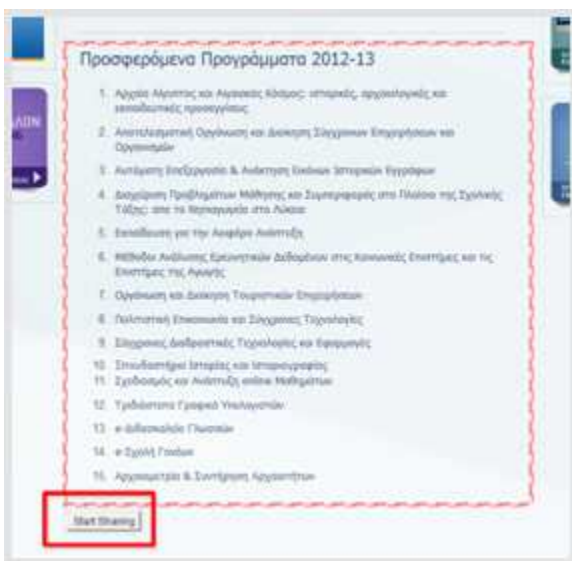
Προσφερόμενα Προγράμματα 2012-13

1. Αρχαίοι Αθηναίοι και Αιγαιακός Κόσμος: ιστορικές, αρχαιολογικές και εκπαιδευτικές προσεγγίσεις

2. Αποτελεσματική Οργάνωση και Διοίκηση Σύγχρονων Επιχειρήσεων και Οργανισμών

3. Αυτόματη Επεξεργασία & Ανάκτηση Εικόνων Ιστορικών Εγγράφων

4. Διαχείριση Προβλημάτων Μάθησης και Συμπεριφοράς στο Πλαίσιο της Σχολικής Τάξης: από το Νηπιαγωγείο στο Λύκειο

5. Εκπαίδευση για την Αειφόρο Ανάπτυξη

6. Μέθοδοι Ανάλυσης Ερευνητικών Δεδομένων στις Κοινωνικές Επιστήμες και τις Επιστήμες της Αγωγής

7. Οργάνωση και Διοίκηση Τουριστικών Επιχειρήσεων

8. Πολιτιστική Επικοινωνία και Σύγχρονες Τεχνολογίες

9. Σύγχρονες Διαδραστικές Τεχνολογίες και Εφαρμογές

10. Σπουδαστήριο Ιστορίας και Ιστοριογραφίας

11. Σχεδιασμός και Ανάπτυξη online Μαθημάτων

12. Τρισδιάστατο Γραφικό Υπολογιστών

13. e-Διδασκαλείο Γλωσσών

14. e-Σχολή Γονέων

15. Αρχαιομετρία & Συντήρηση Αρχαιοτήτων

Start Sharing

AION